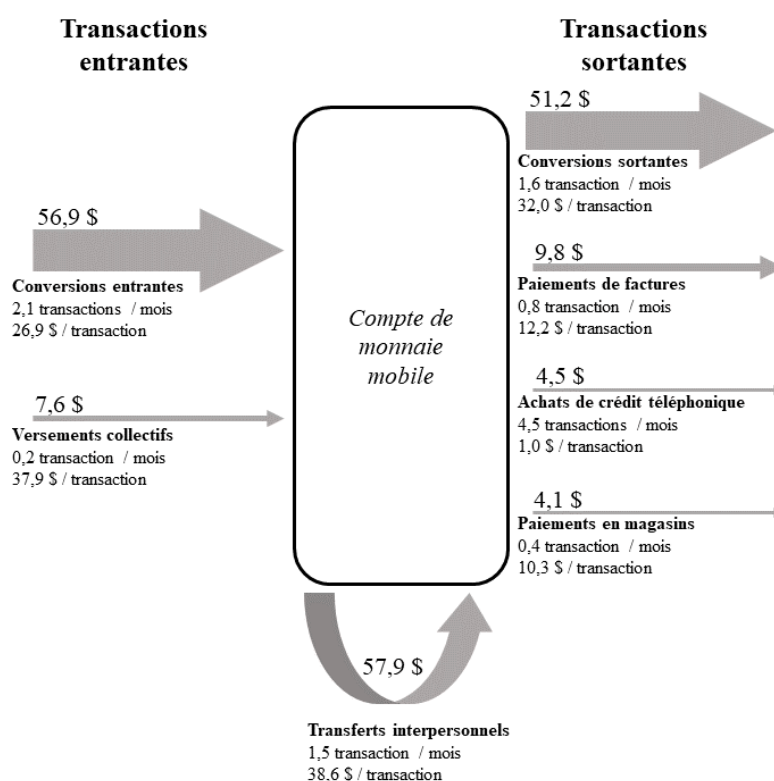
Transactions entrantes

Transactions sortantes

Compte de monnaie mobile

56,9 $
Conversions entrantes
2,1 transactions / mois
26,9 $ / transaction

7,6 $
Versements collectifs
0,2 transaction / mois
37,9 $ / transaction

51,2 $
Conversions sortantes
1,6 transaction / mois
32,0 $ / transaction

9,8 $
Paiements de factures
0,8 transaction / mois
12,2 $ / transaction

4,5 $
Achats de crédit téléphonique
4,5 transactions / mois
1,0 $ / transaction

4,1 $
Paiements en magasins
0,4 transaction / mois
10,3 $ / transaction

57,9 $
Transferts interpersonnels
1,5 transaction / mois
38,6 $ / transaction